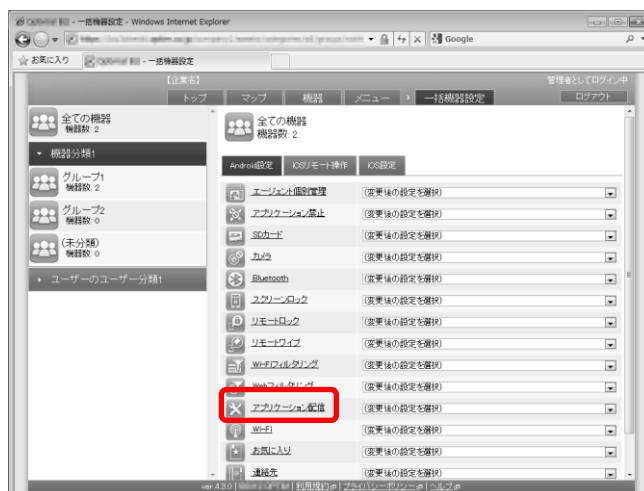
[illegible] - 一括機器設定 - Windows Internet Explorer

Google

お気に入り　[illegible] - 一括機器設定

【企業名】

管理者としてログイン中

トップ　マップ　機器　メニュー　一括機器設定

ログアウト

全ての機器
機器数: 2

機器分類1

グループ1
機器数: 2

グループ2
機器数: 0

(未分類)
機器数: 0

ユーザーのユーザー分類1

全ての機器
機器数: 2

Android設定　iOSリモート操作　iOS設定

| | |
|---|---|
| エージェント個別管理 | (変更後の設定を選択) |
| アプリケーション禁止 | (変更後の設定を選択) |
| SDカード | (変更後の設定を選択) |
| カメラ | (変更後の設定を選択) |
| Bluetooth | (変更後の設定を選択) |
| スクリーンロック | (変更後の設定を選択) |
| リモートロック | (変更後の設定を選択) |
| リモートワイプ | (変更後の設定を選択) |
| Wi-Fiフィルタリング | (変更後の設定を選択) |
| Webフィルタリング | (変更後の設定を選択) |
| アプリケーション配信 | (変更後の設定を選択) |
| Wi-Fi | (変更後の設定を選択) |
| お気に入り | (変更後の設定を選択) |
| 連絡先 | (変更後の設定を選択) |

ver 4.3.0 | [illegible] | 利用規約 | プライバシーポリシー | ヘルプ